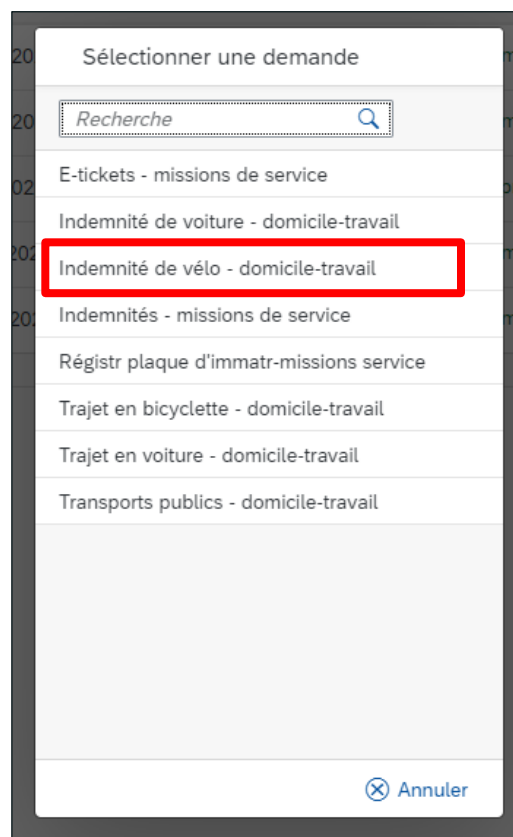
Sélectionner une demande

Recherche

E-tickets - missions de service

Indemnité de voiture - domicile-travail

Indemnité de vélo - domicile-travail

Indemnités - missions de service

Régistr plaque d'immatr-missions service

Trajet en bicyclette - domicile-travail

Trajet en voiture - domicile-travail

Transports publics - domicile-travail

Annuler